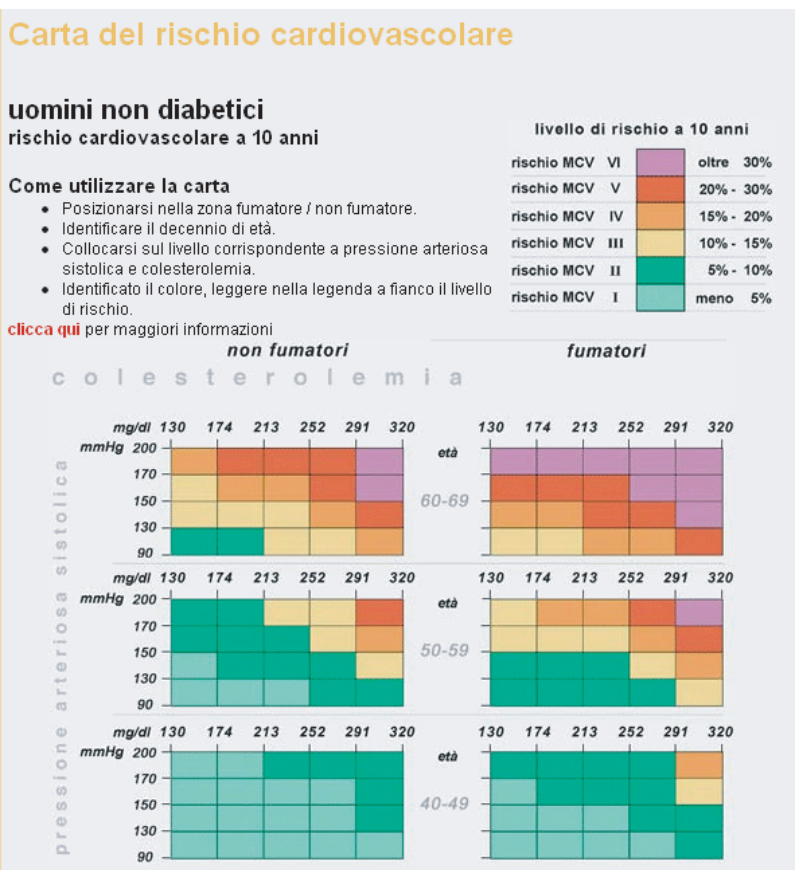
Carta del rischio cardiovascolare

uomini non diabetici
rischio cardiovascolare a 10 anni

Come utilizzare la carta
- Posizionarsi nella zona fumatore / non fumatore.
- Identificare il decennio di età.
- Collocarsi sul livello corrispondente a pressione arteriosa sistolica e colesterolemia.
- Identificato il colore, leggere nella legenda a fianco il livello di rischio.

clicca qui per maggiori informazioni

livello di rischio a 10 anni

| | |
|---|---|
| rischio MCV VI | oltre 30% |
| rischio MCV V | 20% - 30% |
| rischio MCV IV | 15% - 20% |
| rischio MCV III | 10% - 15% |
| rischio MCV II | 5% - 10% |
| rischio MCV I | meno 5% |

non fumatori

fumatori

colesterolemia

pressione arteriosa sistolica

mg/dl 130 174 213 252 291 320
mmHg 200 170 150 130 90
età 60-69
mg/dl 130 174 213 252 291 320

mg/dl 130 174 213 252 291 320
mmHg 200 170 150 130 90
età 50-59
mg/dl 130 174 213 252 291 320

mg/dl 130 174 213 252 291 320
mmHg 200 170 150 130 90
età 40-49
mg/dl 130 174 213 252 291 320